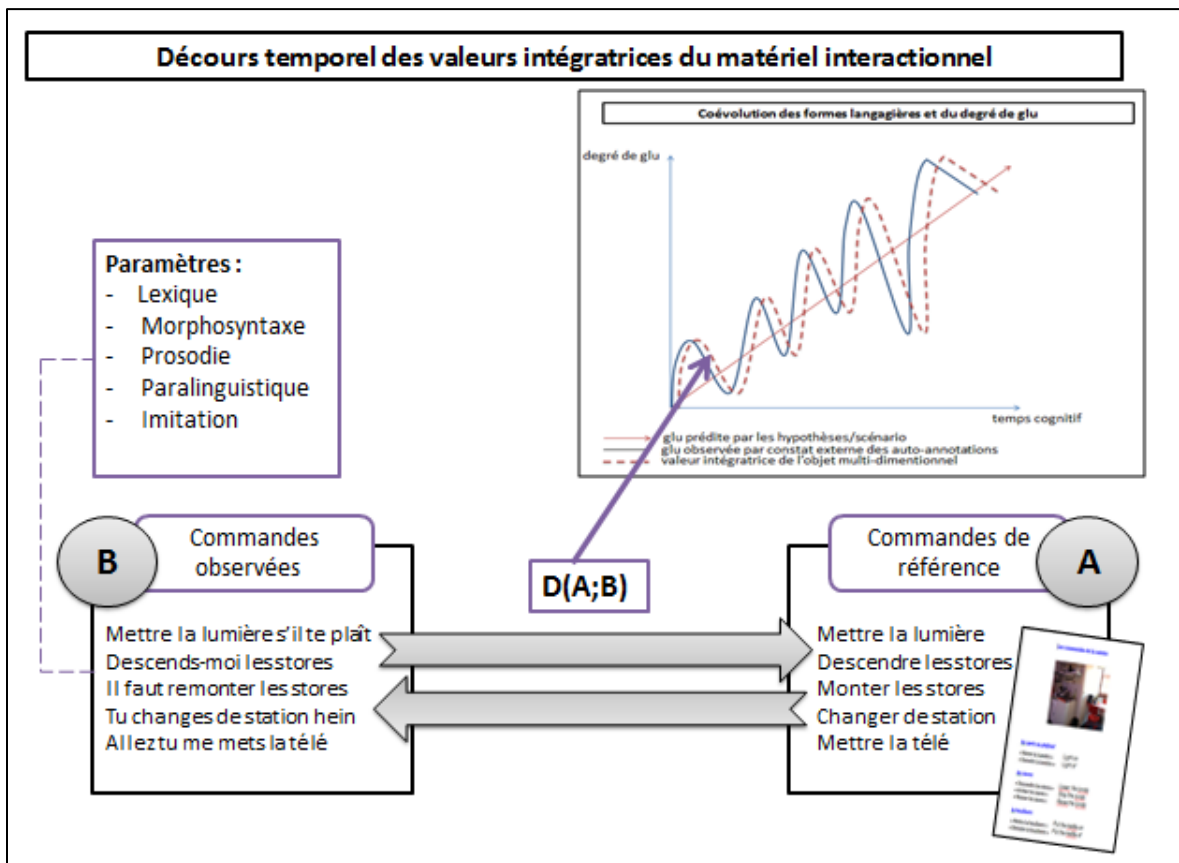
Décours temporel des valeurs intégratrices du matériel interactionnel

Coévolution des formes langagières et du degré de glu

degré de glu

temps cognitif

glu prédite par les hypothèses/scénario
glu observée par constat externe des auto-annotations
valeur intégratrice de l'objet multi-dimentionnel

Paramètres :
- Lexique
- Morphosyntaxe
- Prosodie
- Paralinguistique
- Imitation

B

Commandes observées

D(A;B)

Commandes de référence

A

Mettre la lumière s'il te plaît
Descends-moi les stores
Il faut remonter les stores
Tu changes de station hein
Allez tu me mets la télé

Mettre la lumière
Descendre les stores
Monter les stores
Changer de station
Mettre la télé

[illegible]